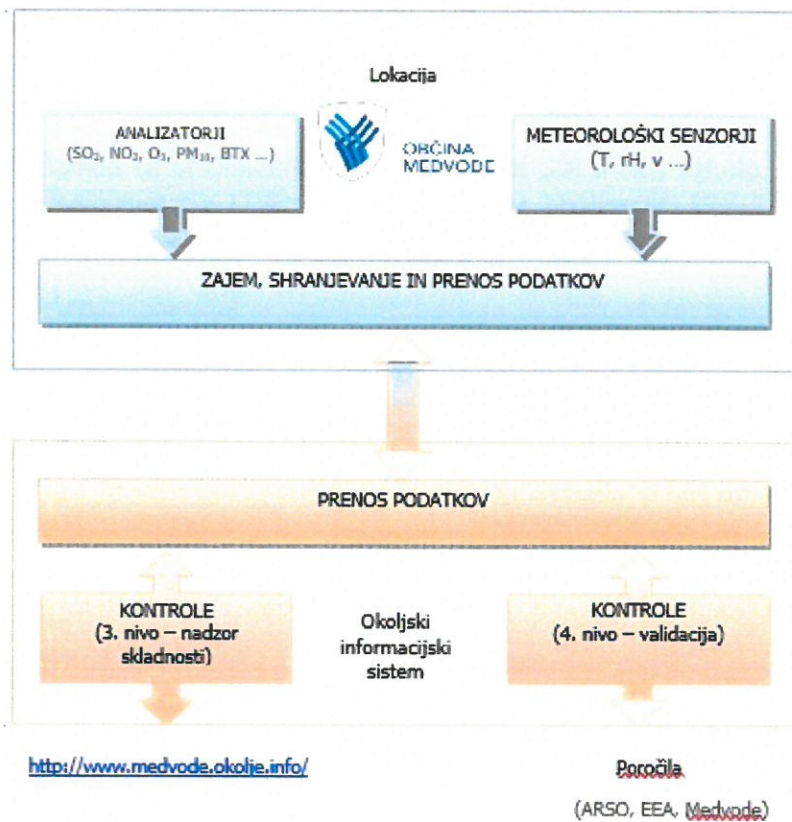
Lokacija

ANALIZATORJI
($SO_2$, $NO_2$, $O_3$, $PM_{10}$, BTX ...)

OBČINA
MEDVODE

METEOROLOŠKI SENZORJI
(T, rH, v ...)

ZAJEM, SHRANJEVANJE IN PRENOS PODATKOV

PRENOS PODATKOV

KONTROLE
(3. nivo – nadzor skladnosti)

Okoljski informacijski sistem

KONTROLE
(4. nivo – validacija)

http://www.medvode.okolje.info/

Poročila

(ARSO, EEA, Medvode)